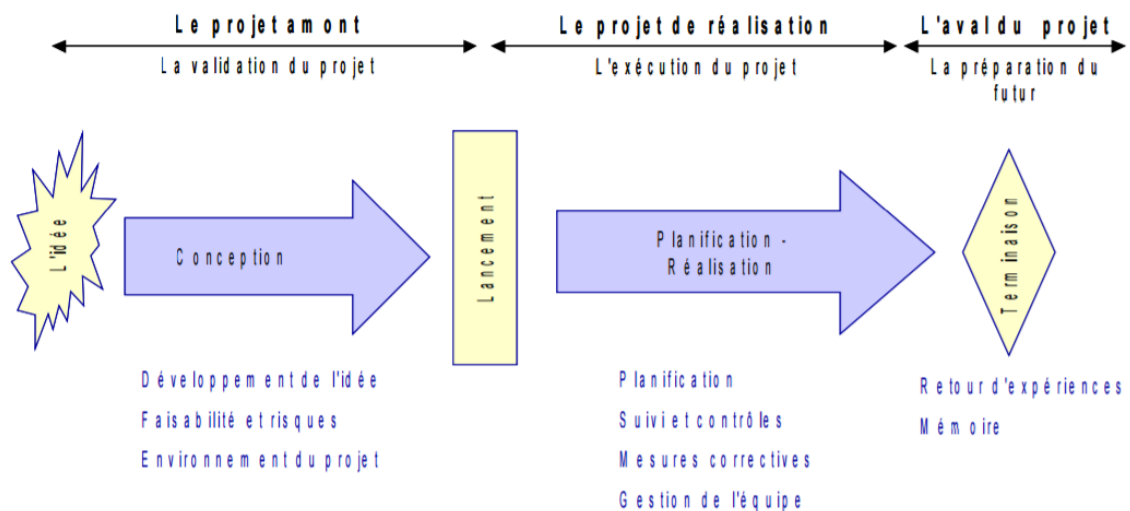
Le projet amont

La validation du projet

Le projet de réalisation

L'exécution du projet

L'aval du projet

La préparation du futur

L'idée

Conception

Lancement

Planification - Réalisation

Terminaison

Développement de l'idée

Faisabilité et risques

Environnement du projet

Planification

Suivi et contrôles

Mesures correctives

Gestion de l'équipe

Retour d'expériences

Mémoire